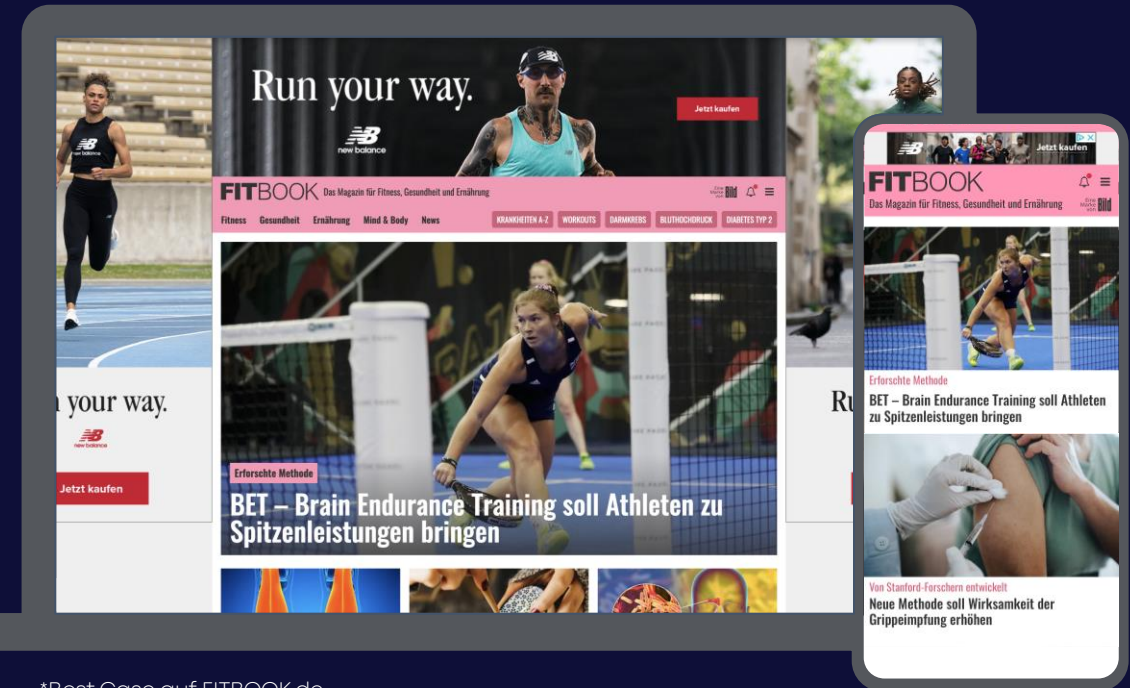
Run your way.

new balance

Jetzt kaufen

n your way.

new balance

Jetzt kaufen

Ru

FITBOOK Das Magazin für Fitness, Gesundheit und Ernährung

Eine Marke von Bild

Fitness Gesundheit Ernährung Mind & Body News

KRANKHEITEN A-Z WORKOUTS DARMKREBS BLUTHOCHDRUCK DIABETES TYP 2

Erforschte Methode

BET – Brain Endurance Training soll Athleten zu Spitzenleistungen bringen

Jetzt kaufen

FITBOOK

Das Magazin für Fitness, Gesundheit und Ernährung

Eine Marke von Bild

Erforschte Methode

BET – Brain Endurance Training soll Athleten zu Spitzenleistungen bringen

Von Stanford-Forschern entwickelt

Neue Methode soll Wirksamkeit der Grippeimpfung erhöhen

*Best Case auf FITBOOK.de